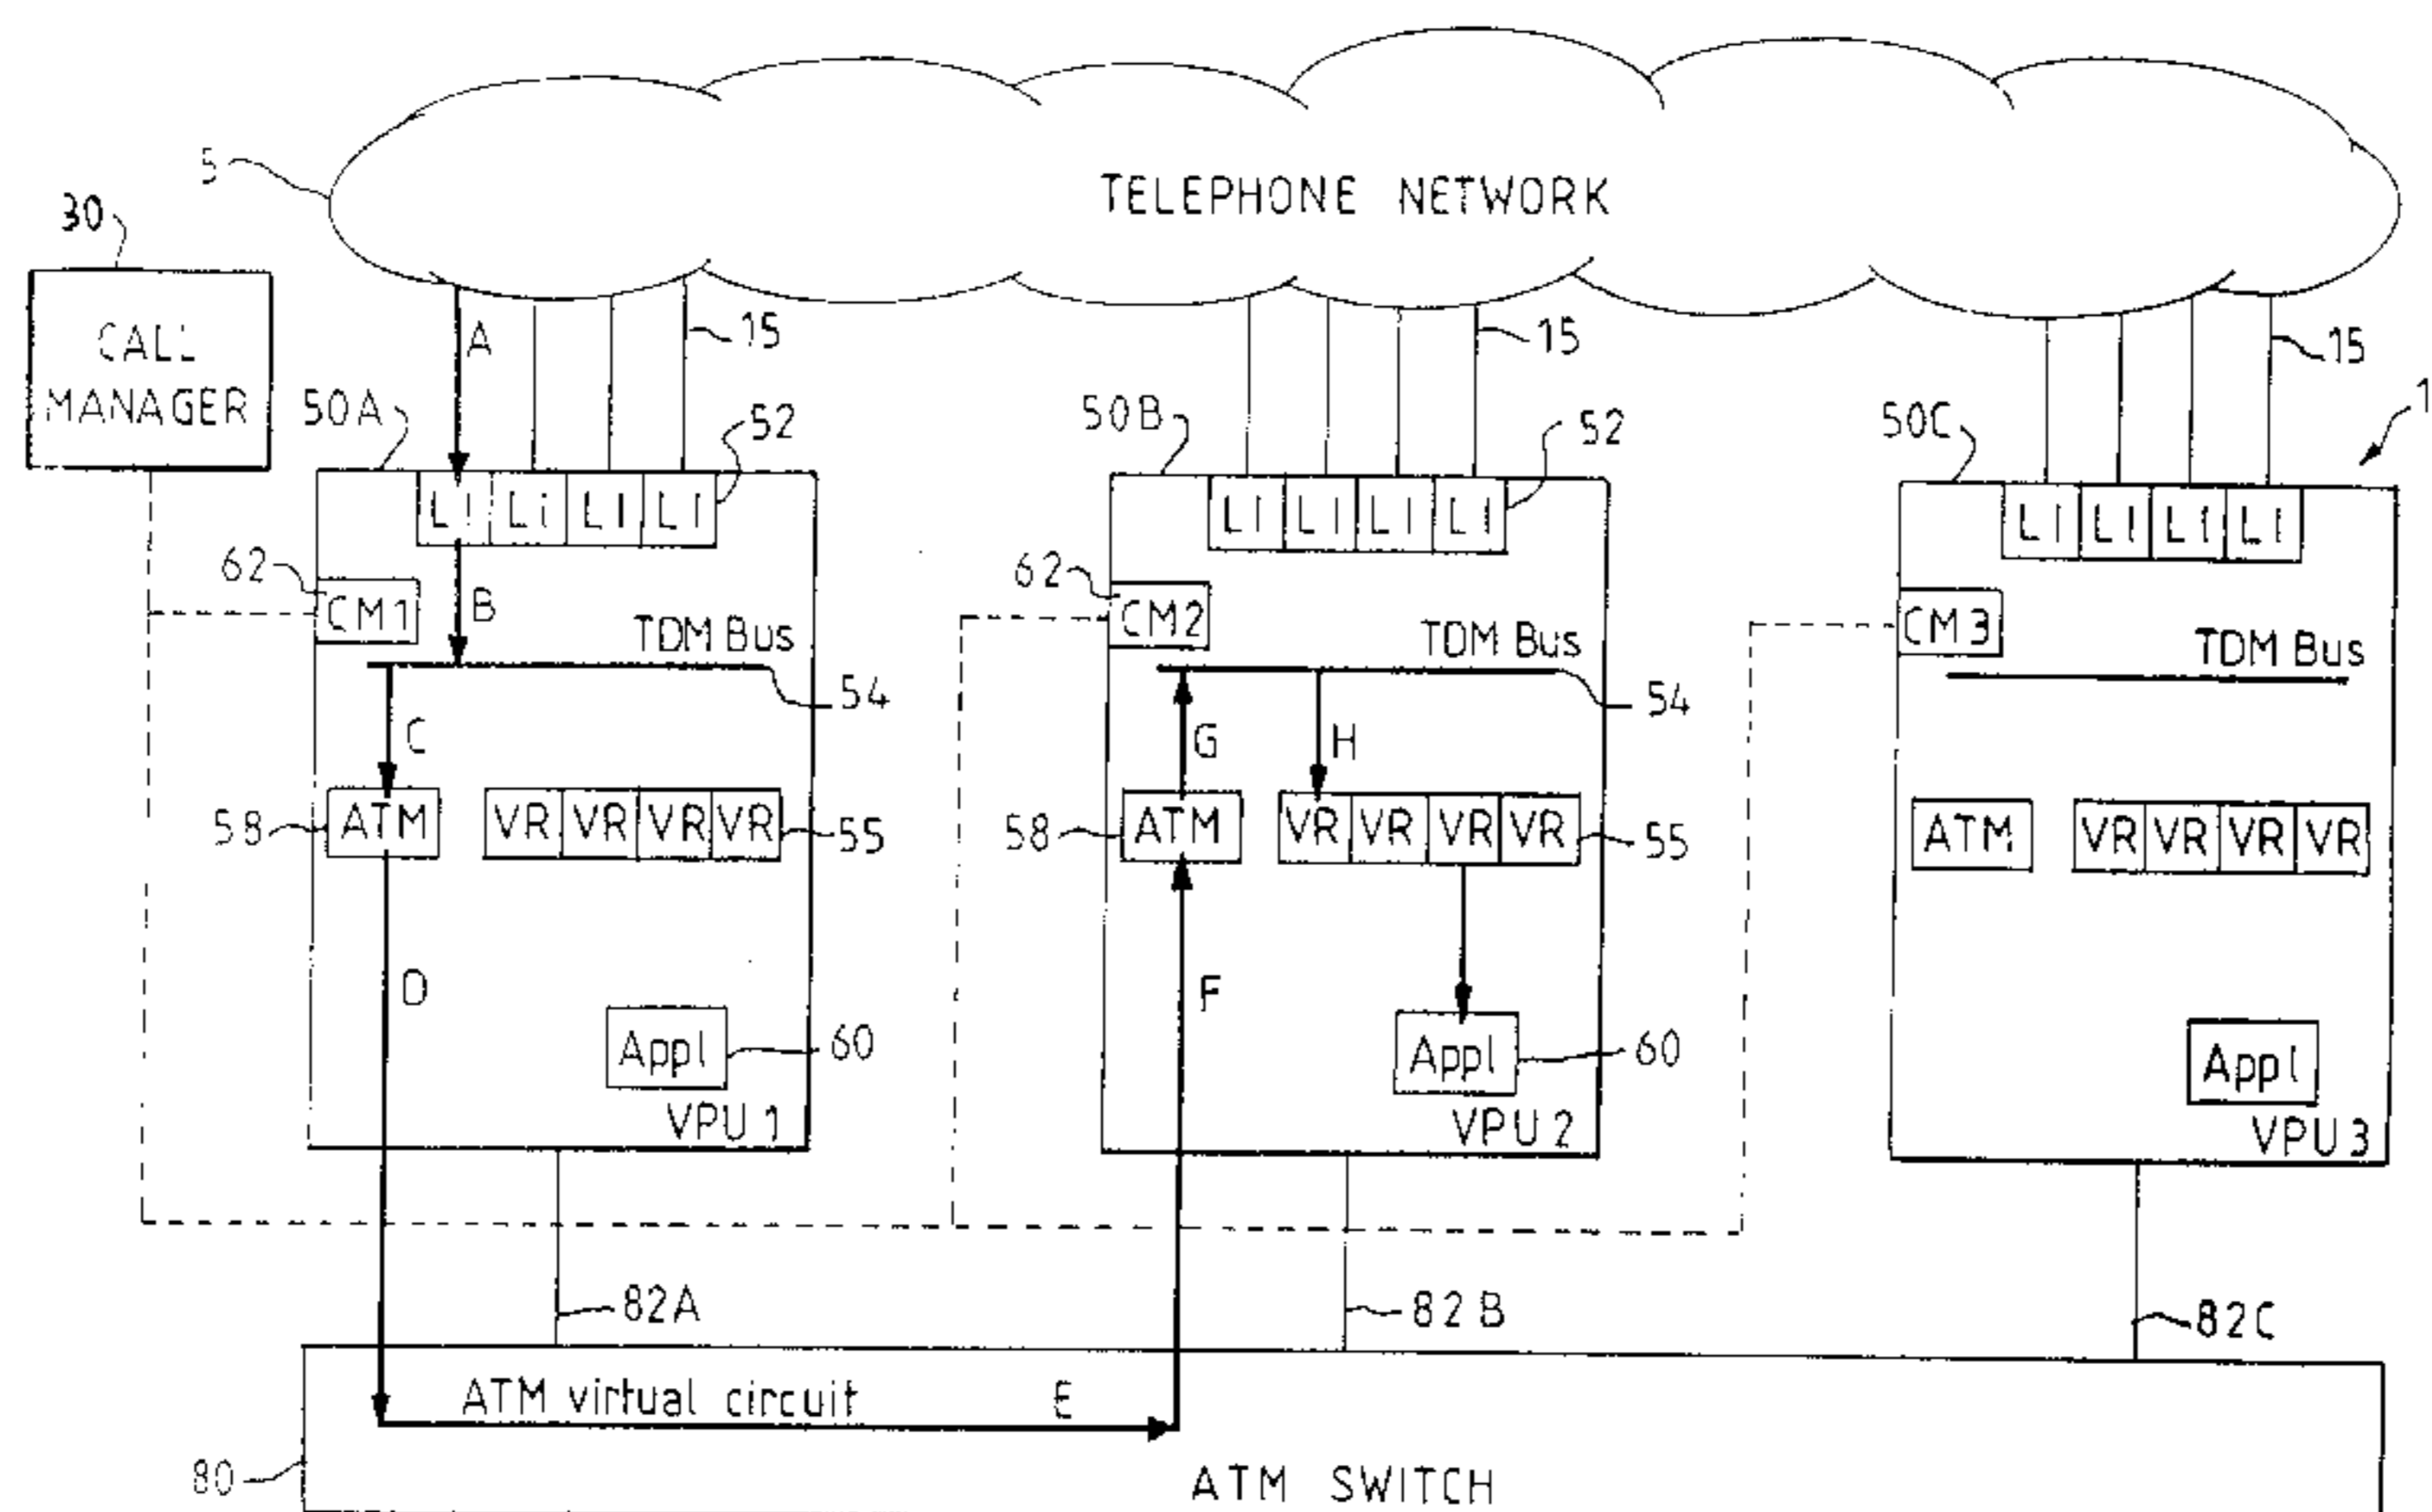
5
TELEPHONE NETWORK
30
CALL MANAGER
A
15
15
15
50A
52
50B
52
50C
1
LI LI LI LI
LI LI LI LI
LI LI LI LI
62
CM1
B
TDM Bus
62
CM2
TDM Bus
CM3
TDM Bus
54
54
C
G
H
58
ATM
VR VR VR VR
55
58
ATM
VR VR VR VR
55
ATM
VR VR VR VR
D
F
Appl
60
Appl
60
Appl
VPU 1
VPU 2
VPU 3
82A
82B
82C
ATM virtual circuit
E
80
ATM SWITCH